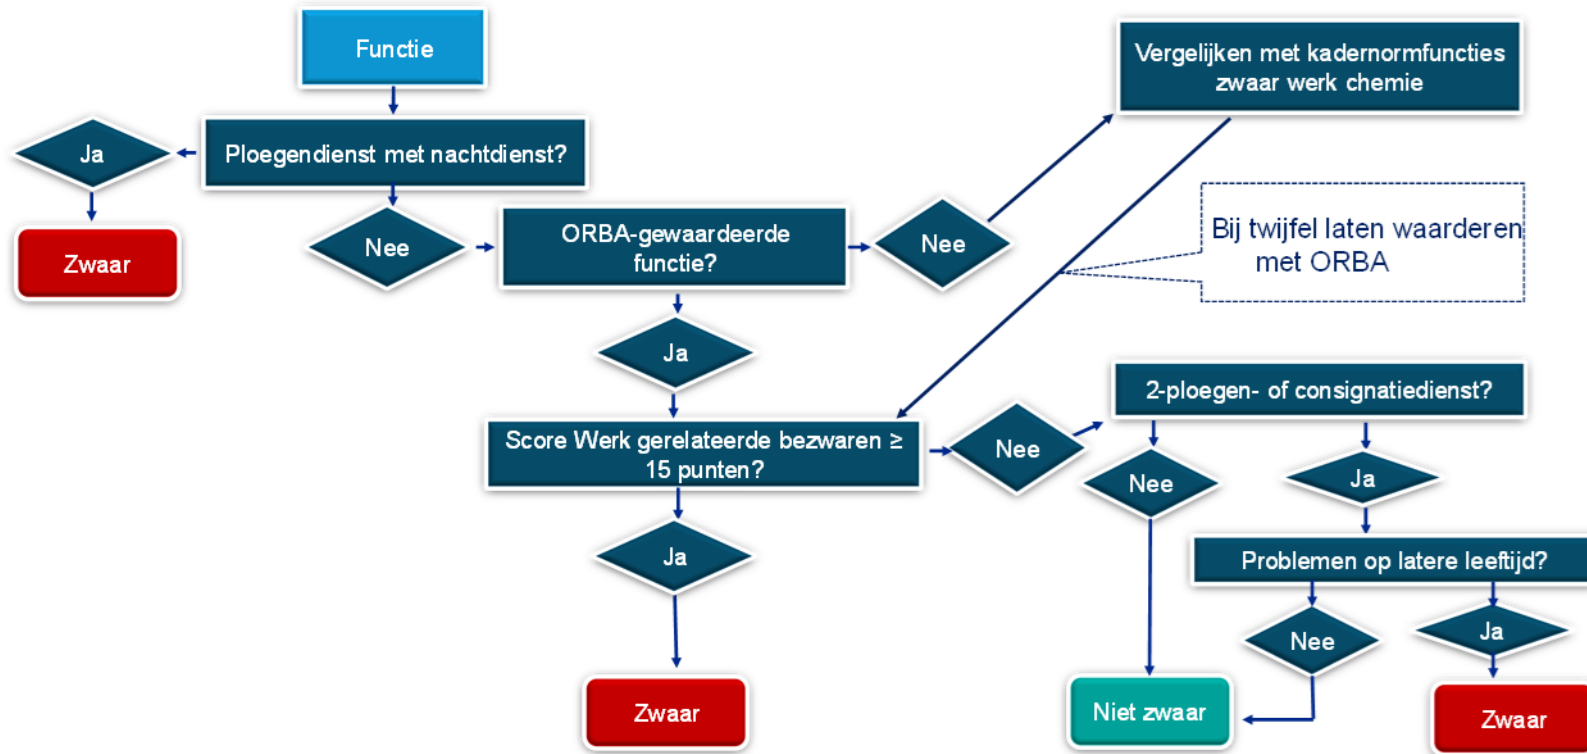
Functie

Ploegendienst met nachtdienst?

Ja

Zwaar

Nee

ORBA-gewaardeerde functie?

Nee

Vergelijken met kadernormfuncties zwaar werk chemie

Bij twijfel laten waarderen met ORBA

Ja

Score Werk gerelateerde bezwaren ≥ 15 punten?

Nee

2-ploegen- of consignatiedienst?

Nee

Ja

Problemen op latere leeftijd?

Ja

Zwaar

Nee

Ja

Niet zwaar

Zwaar